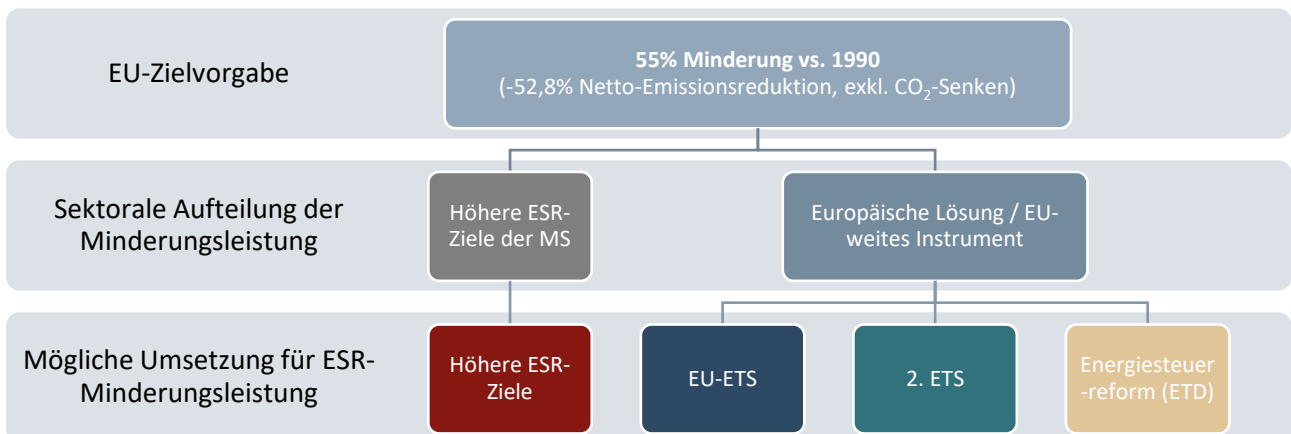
EU-Zielvorgabe

**55% Minderung vs. 1990**
(-52,8% Netto-Emissionsreduktion, exkl. $CO_2$-Senken)

Sektorale Aufteilung der Minderungsleistung

Höhere ESR-Ziele der MS

Europäische Lösung / EU-weites Instrument

Mögliche Umsetzung für ESR-Minderungsleistung

Höhere ESR-Ziele

EU-ETS

2. ETS

Energiesteuer-reform (ETD)